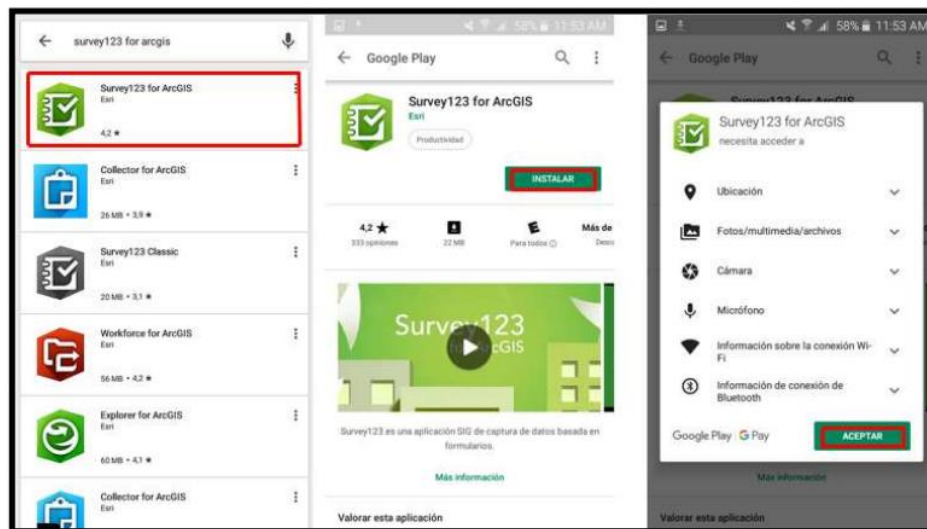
survey123 for arcgis

Survey123 for ArcGIS
Esri
4,2 ★

Collector for ArcGIS
Esri
26 MB • 3,9 ★

Survey123 Classic
Esri
20 MB • 3,1 ★

Workforce for ArcGIS
Esri
56 MB • 4,2 ★

Explorer for ArcGIS
Esri
60 MB • 4,1 ★

Collector for ArcGIS
Esri

58% 11:53 AM
Google Play

Survey123 for ArcGIS
Esri
Productividad

INSTALAR

4,2 ★
333 opiniones
22 MB
Para todos
Más de
Desc

Survey123
for ArcGIS

Survey123 es una aplicación SIG de captura de datos basada en formularios.

Más información

Valorar esta aplicación

58% 11:53 AM
Google Play

Survey123 for ArcGIS
necesita acceder a

Ubicación
Fotos/multimedia/archivos
Cámara
Micrófono
Información sobre la conexión Wi-Fi
Información de conexión de Bluetooth

Google Play | G Pay
ACEPTAR

Más información

Valorar esta aplicación